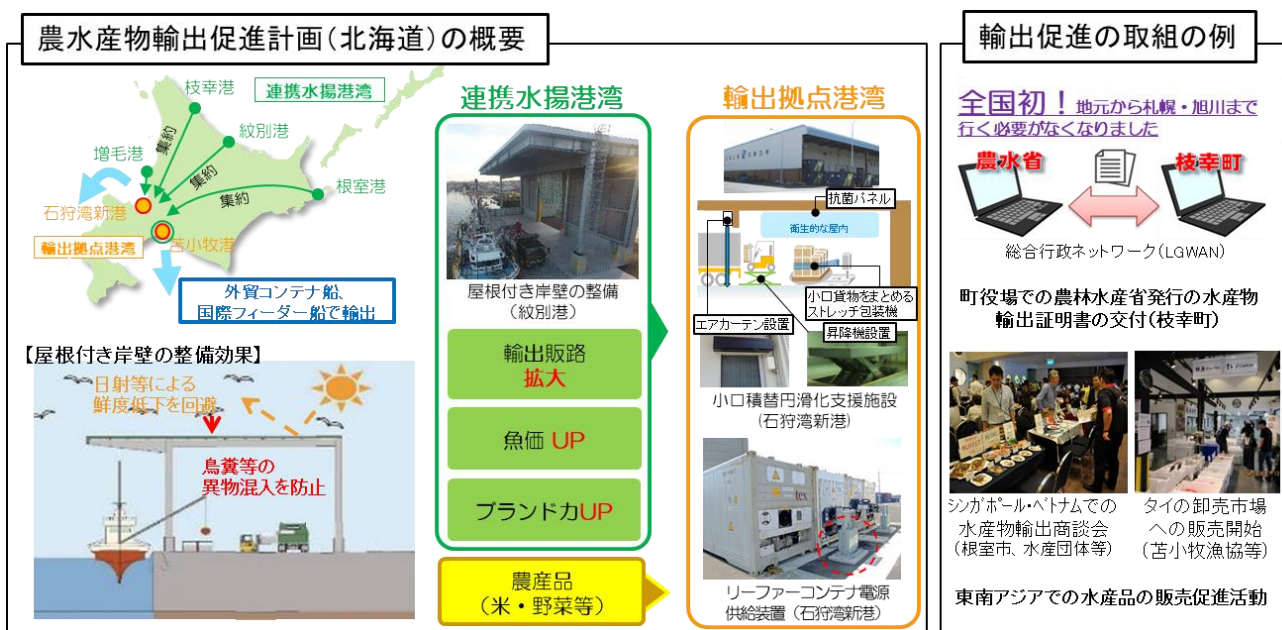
農水産物輸出促進計画（北海道）の概要

枝幸港
連携水揚港湾
紋別港
集約
増毛港
集約
集約
根室港
集約
石狩湾新港
輸出拠点港湾
苫小牧港
外貿コンテナ船、国際フィーダー船で輸出

【屋根付き岸壁の整備効果】
日射等による鮮度低下を回避
鳥糞等の異物混入を防止

連携水揚港湾
屋根付き岸壁の整備（紋別港）
輸出販路拡大
魚価 UP
ブランド力UP
農産品（米・野菜等）

輸出拠点港湾
抗菌パネル
衛生的な屋内
小口貨物をまとめるストレッチ包装機
エアカーテン設置
昇降機設置
小口積替円滑化支援施設（石狩湾新港）
リーファーコンテナ電源供給装置（石狩湾新港）

輸出促進の取組の例
全国初！地元から札幌・旭川まで行く必要がなくなりました
農水省
枝幸町
総合行政ネットワーク（LGWAN）
町役場での農林水産省発行の水産物輸出証明書の交付（枝幸町）
シンガポール・ベトナムでの水産物輸出商談会（根室市、水産団体等）
タイの卸売市場への販売開始（苫小牧漁協等）
東南アジアでの水産品の販売促進活動